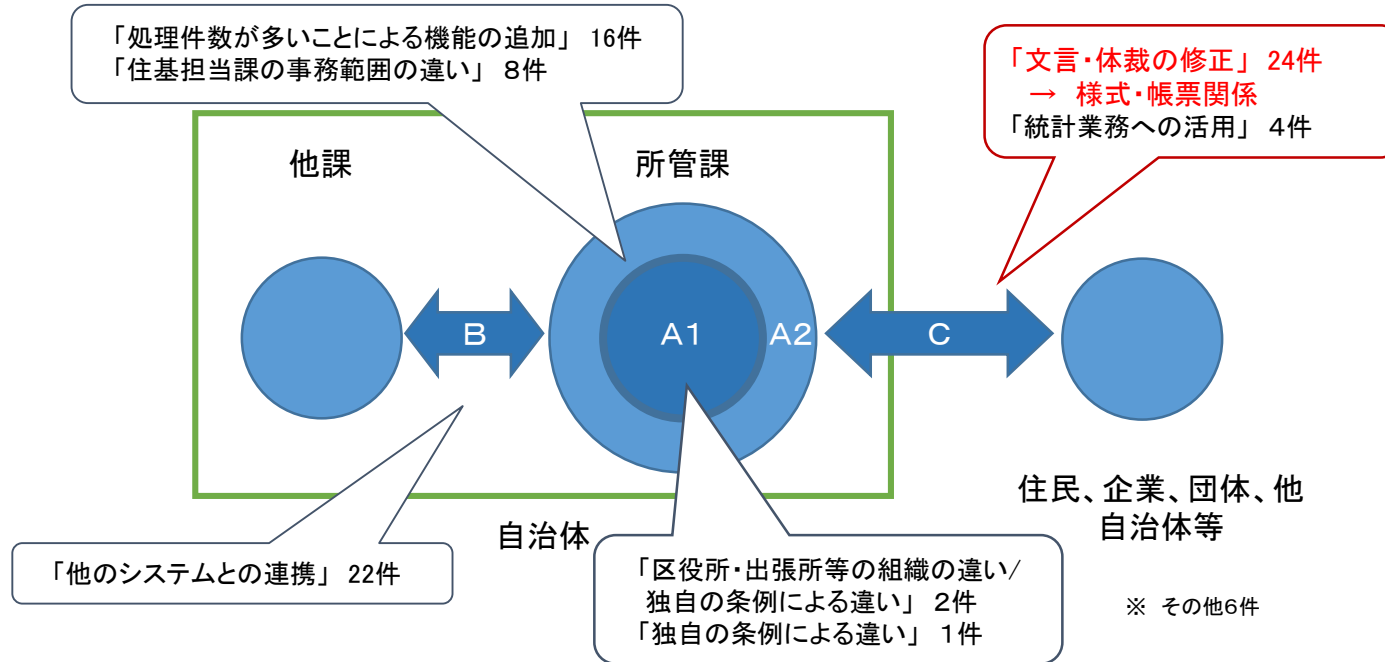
「処理件数が多いことによる機能の追加」 16件
「住基担当課の事務範囲の違い」 8件

「文言・体裁の修正」 24件
→ 様式・帳票関係
「統計業務への活用」 4件

他課

所管課

B

A1

A2

C

住民、企業、団体、他自治体等

自治体

「他のシステムとの連携」 22件

「区役所・出張所等の組織の違い/独自の条例による違い」 2件
「独自の条例による違い」 1件

※ その他6件